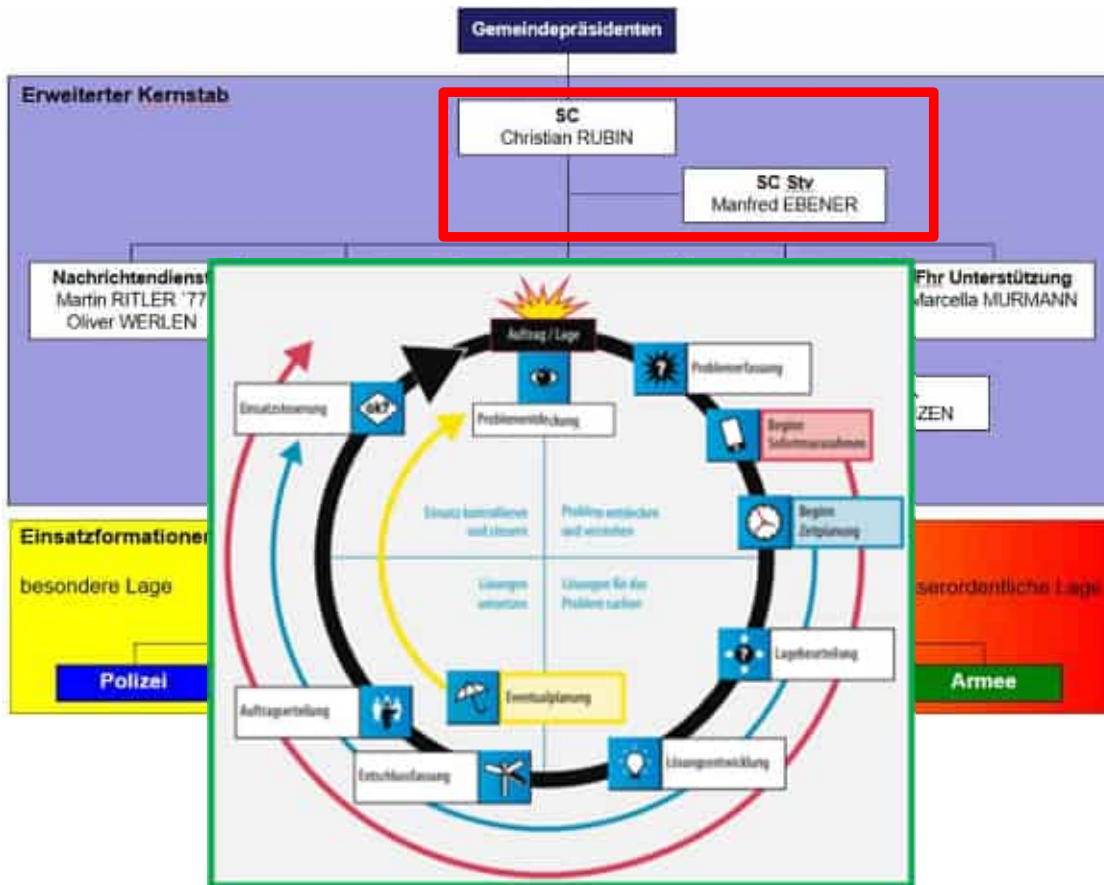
Gemeindepräsidenten

Erweiterter Kernstab

SC
Christian RUBIN

SC Stv
Manfred EBENER

Nachrichtendienst
Martin RITLER '77
Oliver WERLEN

Fhr Unterstützung
Marcella MURMANN

ZEN

Einsatzformationen

besondere Lage

Polizei

serordentliche Lage

Armee

Auftrag / Lage

Problemerfassung

Begin Sofortmassnahmen

Beginn Zeitplanung

Lagebeurteilung

Lösungsentwicklung

Entschlussfassung

Auftragserteilung

Einsatzsteuerung

ok?

Problementdeckung

Eventualplanung

Einsatz kontrollieren und steuern

Probleme entdecken und verstehen

Lösungen umsetzen

Lösungen für das Problem suchen